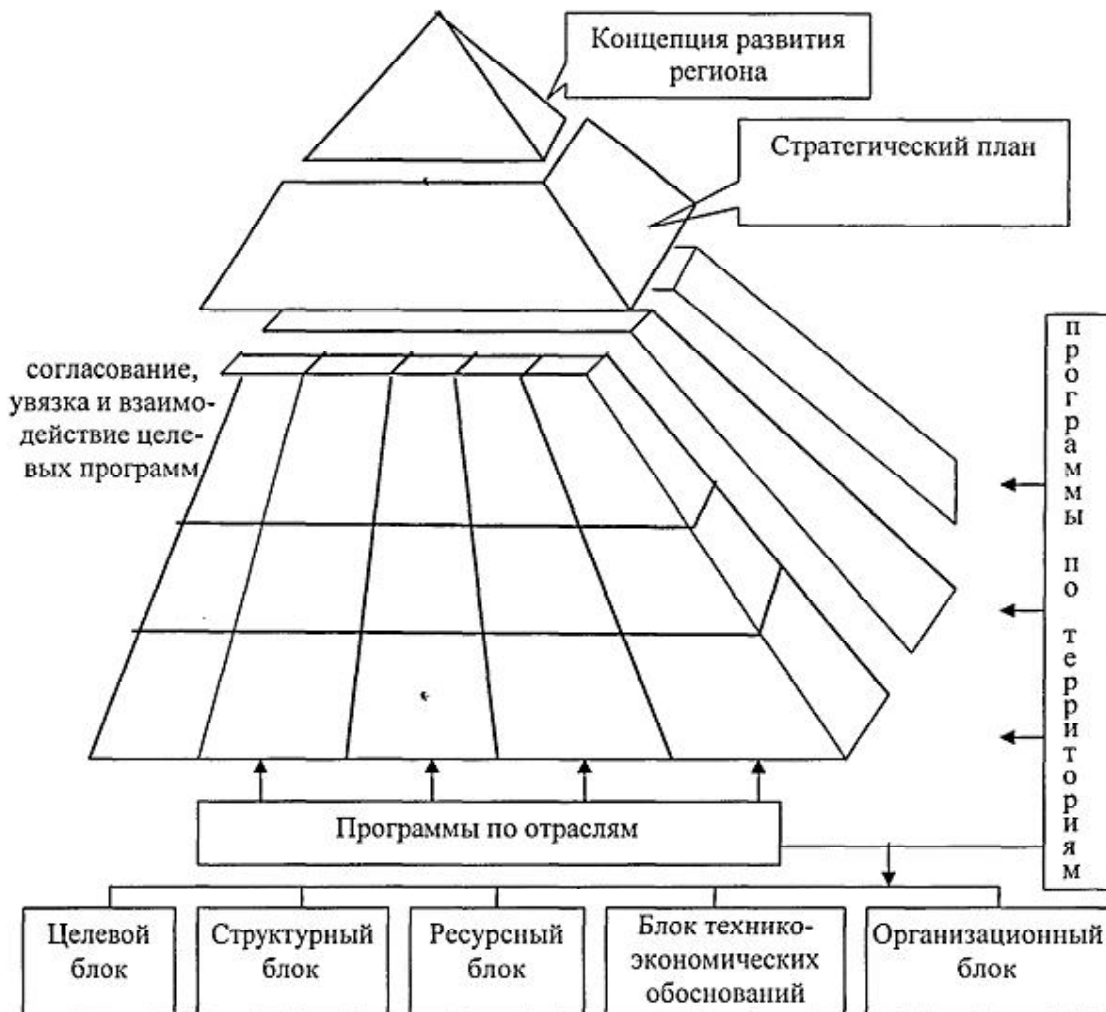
Концепция развития региона

Стратегический план

согласование, увязка и взаимодействие целевых программ

программы по территориям

Программы по отраслям

Целевой блок

Структурный блок

Ресурсный блок

Блок технико-экономических обоснований

Организационный блок